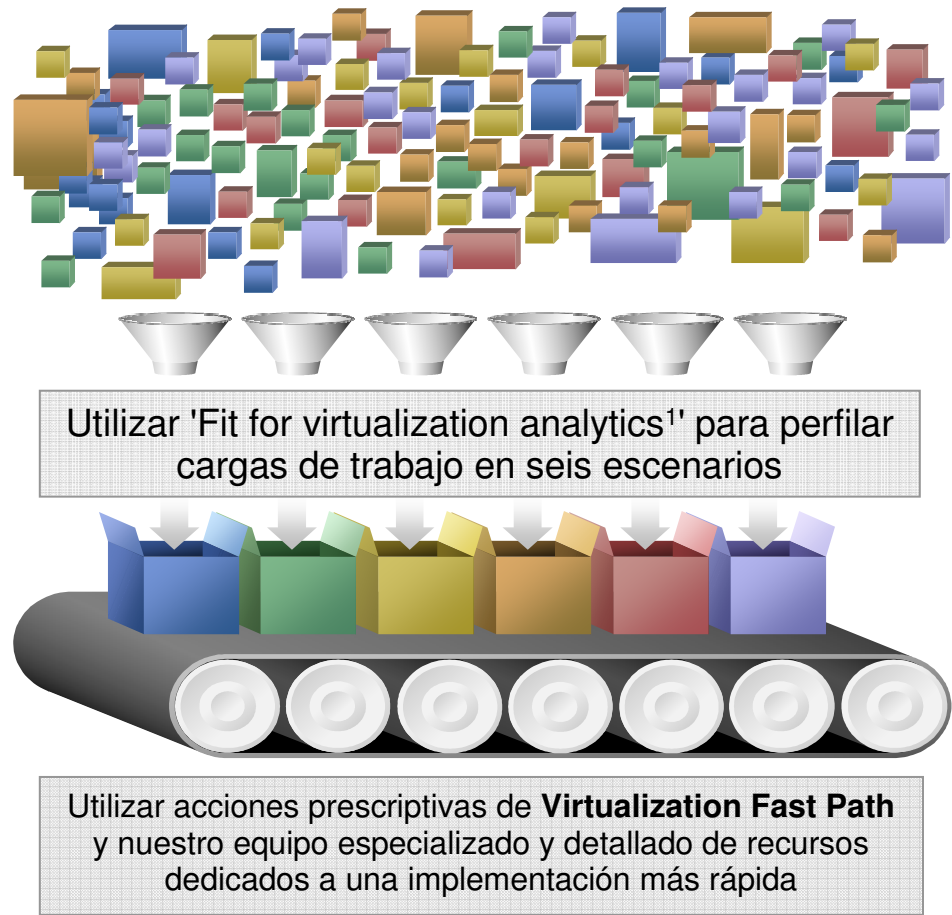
Utilizar 'Fit for virtualization analytics$^1$' para perfilar cargas de trabajo en seis escenarios

Utilizar acciones prescriptivas de **Virtualization Fast Path** y nuestro equipo especializado y detallado de recursos dedicados a una implementación más rápida